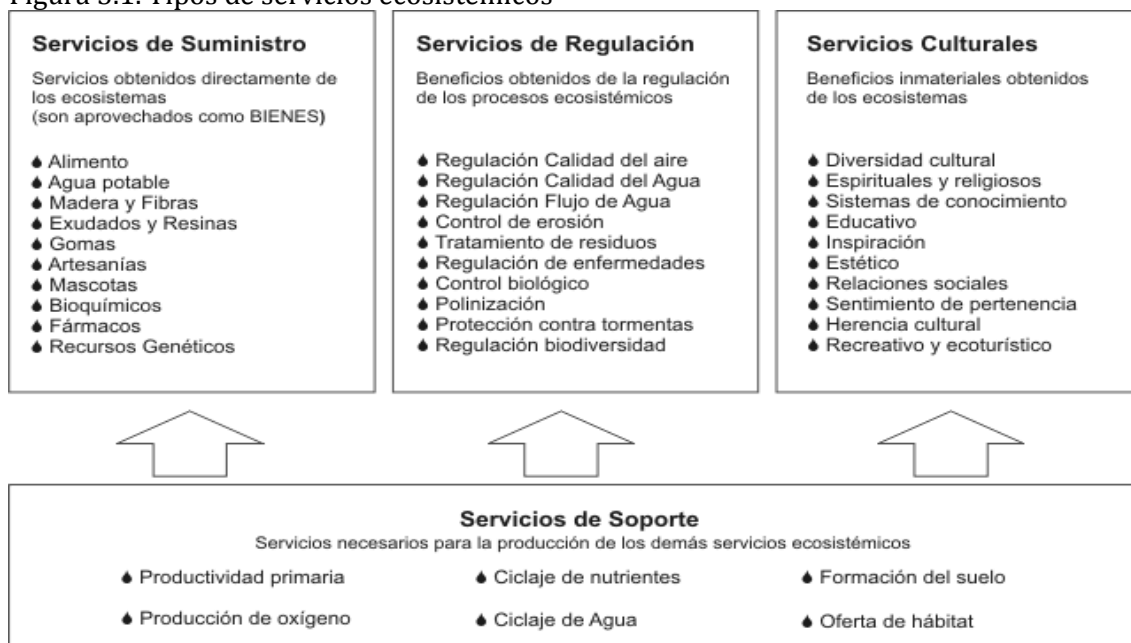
Figura 3.1. Tipos de servicios ecosistémicos

Servicios de Suministro
Servicios obtenidos directamente de los ecosistemas (son aprovechados como BIENES)

♠ Alimento
♠ Agua potable
♠ Madera y Fibras
♠ Exudados y Resinas
♠ Gomas
♠ Artesanías
♠ Mascotas
♠ Bioquímicos
♠ Fármacos
♠ Recursos Genéticos

Servicios de Regulación
Beneficios obtenidos de la regulación de los procesos ecosistémicos

♠ Regulación Calidad del aire
♠ Regulación Calidad del Agua
♠ Regulación Flujo de Agua
♠ Control de erosión
♠ Tratamiento de residuos
♠ Regulación de enfermedades
♠ Control biológico
♠ Polinización
♠ Protección contra tormentas
♠ Regulación biodiversidad

Servicios Culturales
Beneficios inmateriales obtenidos de los ecosistemas

♠ Diversidad cultural
♠ Espirituales y religiosos
♠ Sistemas de conocimiento
♠ Educativo
♠ Inspiración
♠ Estético
♠ Relaciones sociales
♠ Sentimiento de pertenencia
♠ Herencia cultural
♠ Recreativo y ecoturístico

Servicios de Soporte
Servicios necesarios para la producción de los demás servicios ecosistémicos

♠ Productividad primaria
♠ Ciclaje de nutrientes
♠ Formación del suelo
♠ Producción de oxígeno
♠ Ciclaje de Agua
♠ Oferta de hábitat